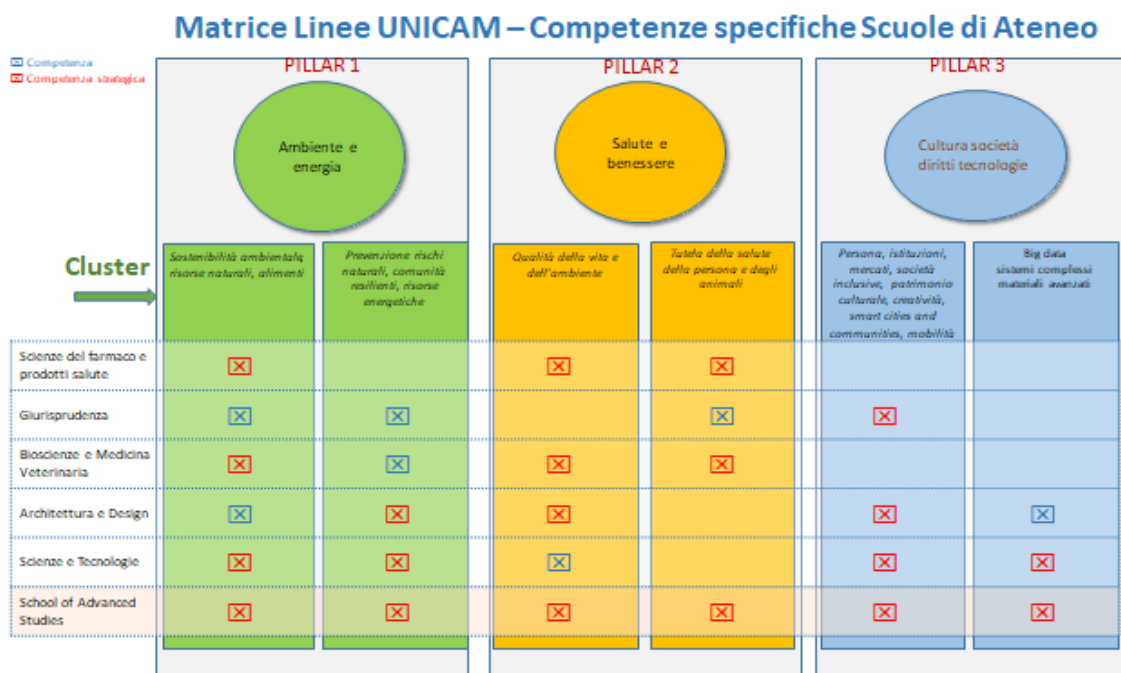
Matrice Linee UNICAM – Competenze specifiche Scuole di Ateneo

☒ Competenza
☒ Competenza strategica

PILLAR 1

Ambiente e energia

PILLAR 2

Salute e benessere

PILLAR 3

Cultura società diritti tecnologie

Cluster

| | Sostenibilità ambientale, risorse naturali, alimenti | Prevenzione rischi naturali, comunità resilienti, risorse energetiche | Qualità della vita e dell'ambiente | Tutela della salute della persona e degli animali | Persona, istituzioni, mercati, società inclusive, patrimonio culturale, creatività, smart cities and communities, mobilità | Big data sistemi complessi materiali avanzati |
|---|---|---|---|---|---|---|
| Scienze del farmaco e prodotti salute | ☒ | | ☒ | ☒ | | |
| Giurisprudenza | ☒ | ☒ | | ☒ | ☒ | |
| Bioscienze e Medicina Veterinaria | ☒ | ☒ | ☒ | ☒ | | |
| Architettura e Design | ☒ | ☒ | ☒ | | ☒ | ☒ |
| Scienze e Tecnologie | ☒ | ☒ | ☒ | | ☒ | ☒ |
| School of Advanced Studies | ☒ | ☒ | ☒ | ☒ | ☒ | ☒ |